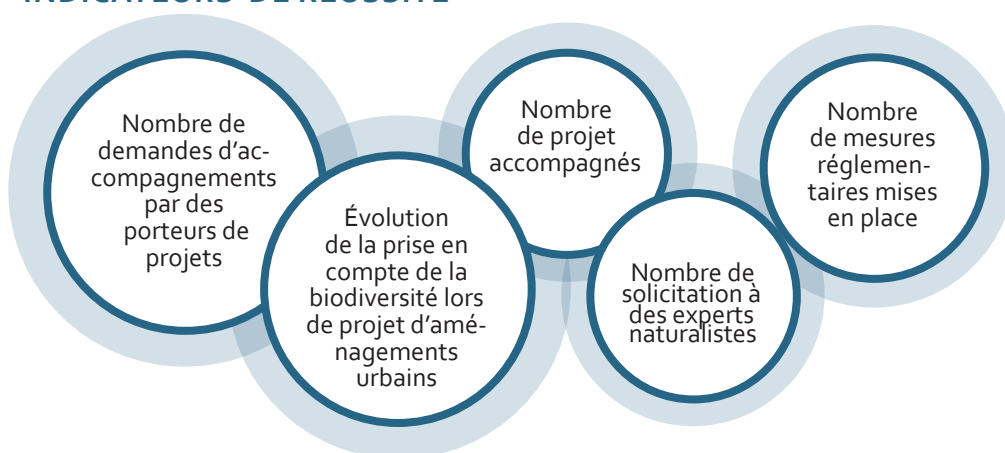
INDICATEURS DE RÉUSSITE

Nombre de demandes d'accompagnements par des porteurs de projets

Évolution de la prise en compte de la biodiversité lors de projet d'aménagements urbains

Nombre de projet accompagnés

Nombre de solicitation à des experts naturalistes

Nombre de mesures réglementaires mises en place